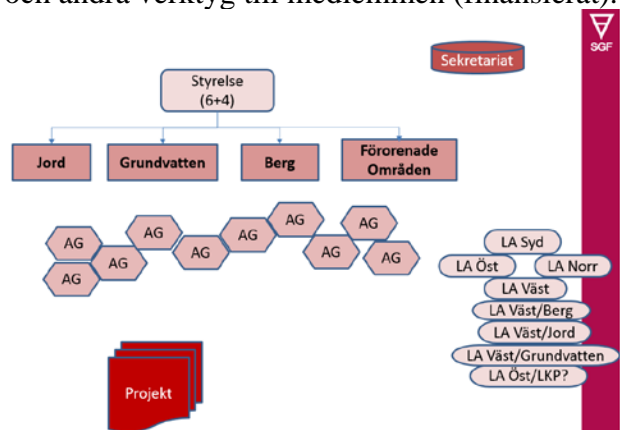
och andra verktyg till medlemmen (finansierat).

SGF

Sekretariat

Styrelse (6+4)

Jord

Grundvatten

Berg

Förorenade Områden

AG AG AG AG AG AG AG AG AG AG

LA Syd
LA Öst
LA Norr
LA Väst
LA Väst/Berg
LA Väst/Jord
LA Väst/Grundvatten
LA Öst/LKP?

Projekt